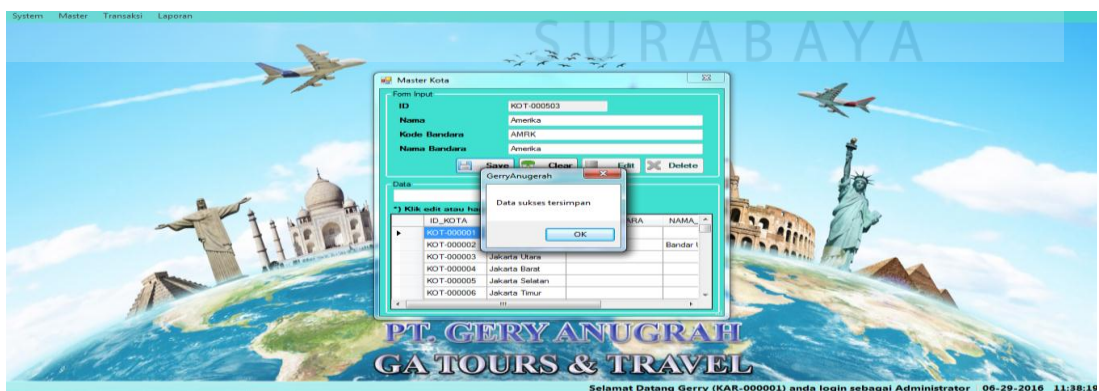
System Master Transaksi Laporan

SURABAYA

Master Kota

Form Input

ID KOT-000503

Nama Amerika

Kode Bandara AMRK

Nama Bandara Amerika

Save Clear Edit Delete

Data

*) Klik edit atau ha

| | ID_KOTA | | ARA | NAMA_ |
|---|---|---|---|---|
| ▸ | KOT-000001 | | | |
| | KOT-000002 | | | Bandar I |
| | KOT-000003 | Jakarta Utara | | |
| | KOT-000004 | Jakarta Barat | | |
| | KOT-000005 | Jakarta Selatan | | |
| | KOT-000006 | Jakarta Timur | | |

GerryAnugerah

Data sukses tersimpan

OK

PT. GERY ANUGRAH

GA TOURS & TRAVEL

Selamat Datang Gerry (KAR-000001) anda login sebagai Administrator 06-29-2016 11:38:19